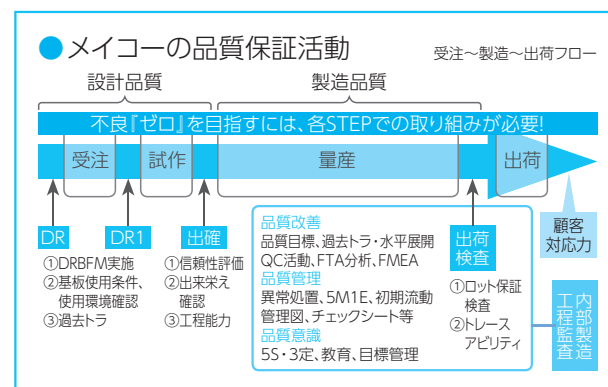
●メイコーの品質保証活動

受注～製造～出荷フロー

設計品質

製造品質

不良『ゼロ』を目指すには、各STEPでの取り組みが必要!

受注

試作

量産

出荷

顧客対応力

DR

①DRBFM実施
②基板使用条件、使用環境確認
③過去トラ

DR1

出確

①信頼性評価
②出来栄え確認
③工程能力

品質改善
品質目標、過去トラ・水平展開
QC活動、FTA分析、FMEA
品質管理
異常処置、5M1E、初期流動管理図、チェックシート等
品質意識
5S・3定、教育、目標管理

出荷検査

①ロット保証検査
②トレースアビリティ

内部工程監査
製造